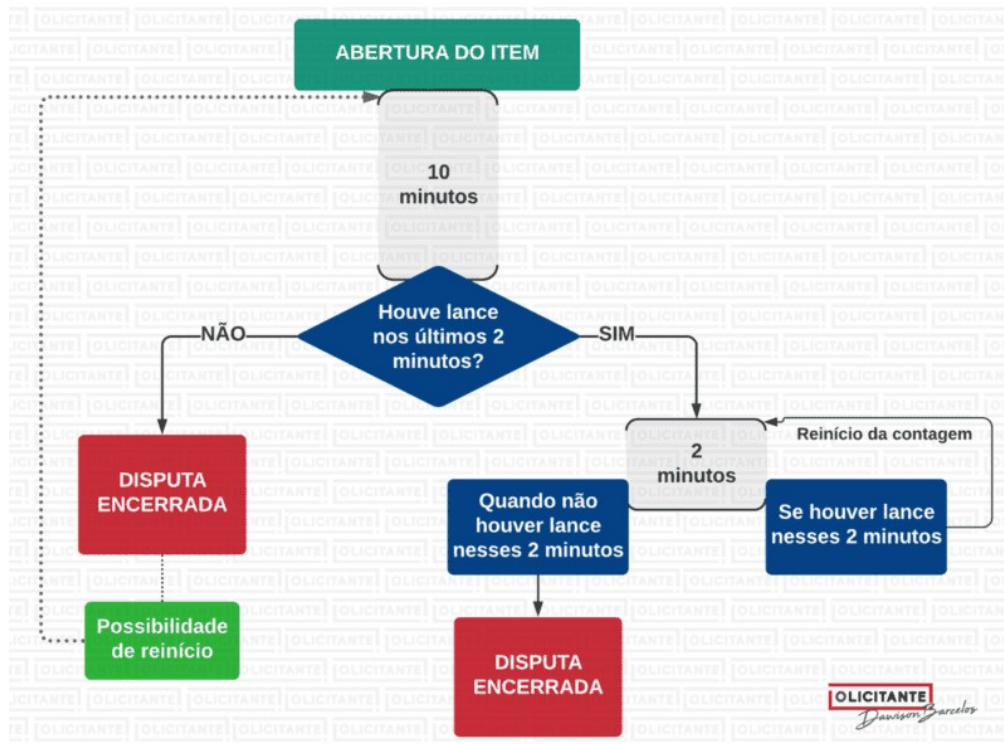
ABERTURA DO ITEM

10 minutos

Houve lance nos últimos 2 minutos?

NÃO

SIM

DISPUTA ENCERRADA

Possibilidade de reinício

2 minutos

Reinício da contagem

Quando não houver lance nesses 2 minutos

Se houver lance nesses 2 minutos

DISPUTA ENCERRADA

OLICITANTE
Dawison Barcelos